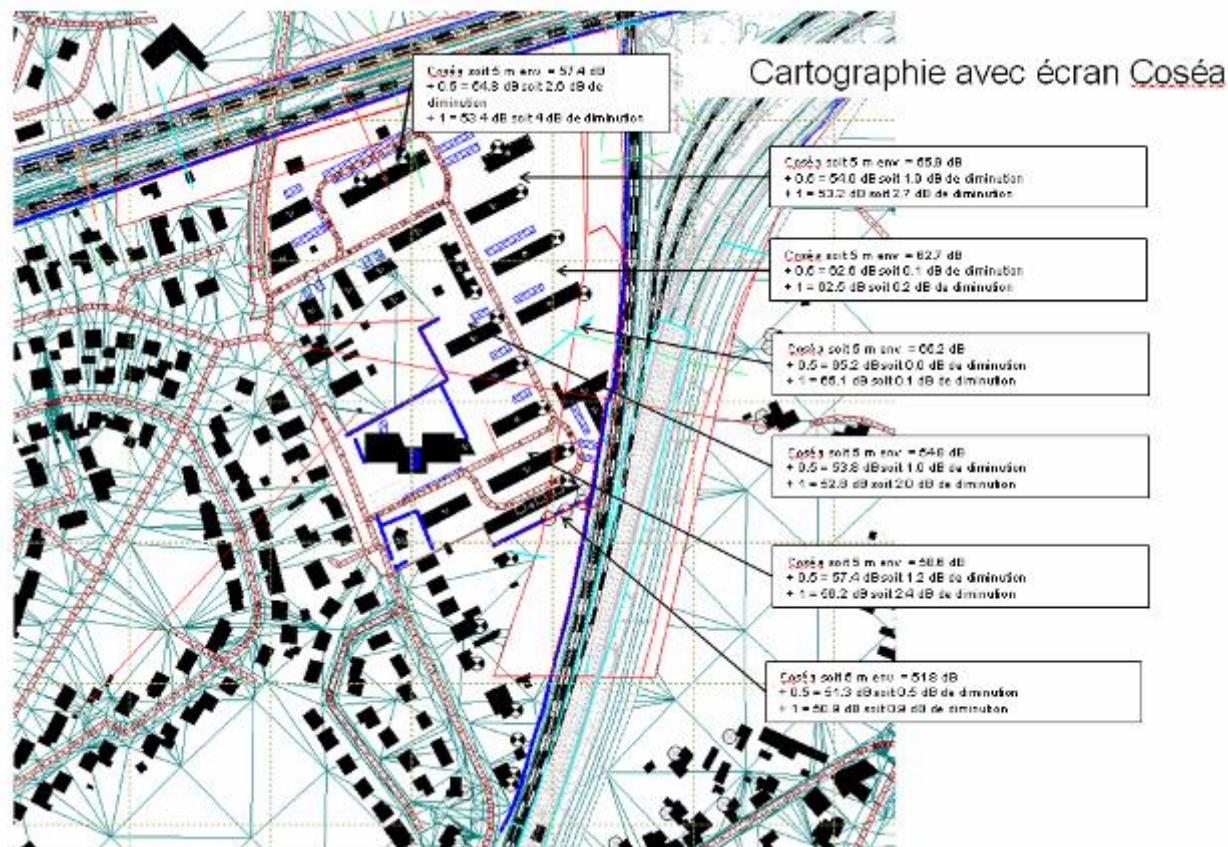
Cartographie avec écran Coséa

Coséa soit 5 m env = 57.4 dB
+ 0.5 = 54.8 dB soit 2.6 dB de diminution
+ 1 = 53.4 dB soit 4 dB de diminution

Coséa soit 5 m env = 55.9 dB
+ 0.5 = 54.0 dB soit 1.9 dB de diminution
+ 1 = 53.2 dB soit 2.7 dB de diminution

Coséa soit 5 m env = 62.7 dB
+ 0.5 = 62.6 dB soit 0.1 dB de diminution
+ 1 = 62.5 dB soit 0.2 dB de diminution

Coséa soit 5 m env = 65.2 dB
+ 0.5 = 65.2 dB soit 0.0 dB de diminution
+ 1 = 65.1 dB soit 0.1 dB de diminution

Coséa soit 5 m env = 54.8 dB
+ 0.5 = 53.8 dB soit 1.0 dB de diminution
+ 1 = 52.8 dB soit 2.0 dB de diminution

Coséa soit 5 m env = 58.6 dB
+ 0.5 = 57.4 dB soit 1.2 dB de diminution
+ 1 = 56.2 dB soit 2.4 dB de diminution

Coséa soit 5 m env = 51.8 dB
+ 0.5 = 51.3 dB soit 0.5 dB de diminution
+ 1 = 50.9 dB soit 0.9 dB de diminution